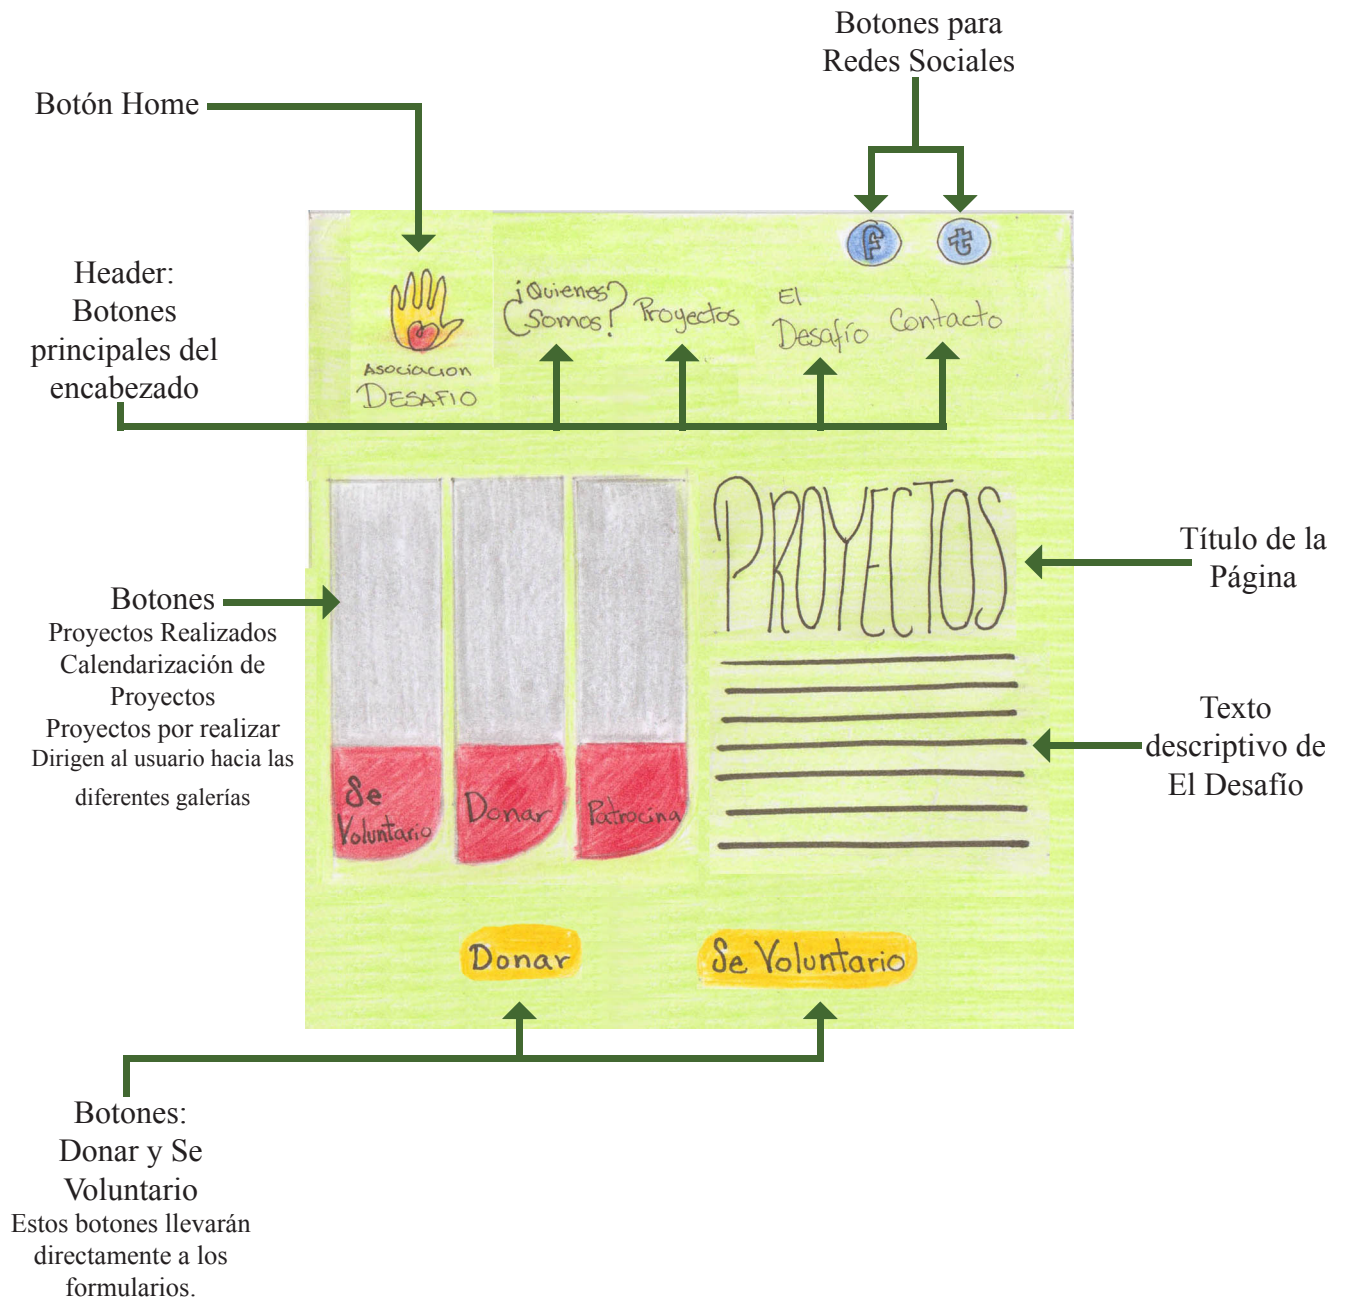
Botones para Redes Sociales

Botón Home

Header: Botones principales del encabezado

f t

Asociacion DESAFIO

¿Quienes Somos? Proyectos El Desafío Contacto

Botones
Proyectos Realizados
Calendarización de Proyectos
Proyectos por realizar
Dirigen al usuario hacia las diferentes galerías

Se Voluntario Donar Patrocina

PROYECTOS

Título de la Página

Texto descriptivo de El Desafío

Donar Se Voluntario

Botones: Donar y Se Voluntario
Estos botones llevarán directamente a los formularios.